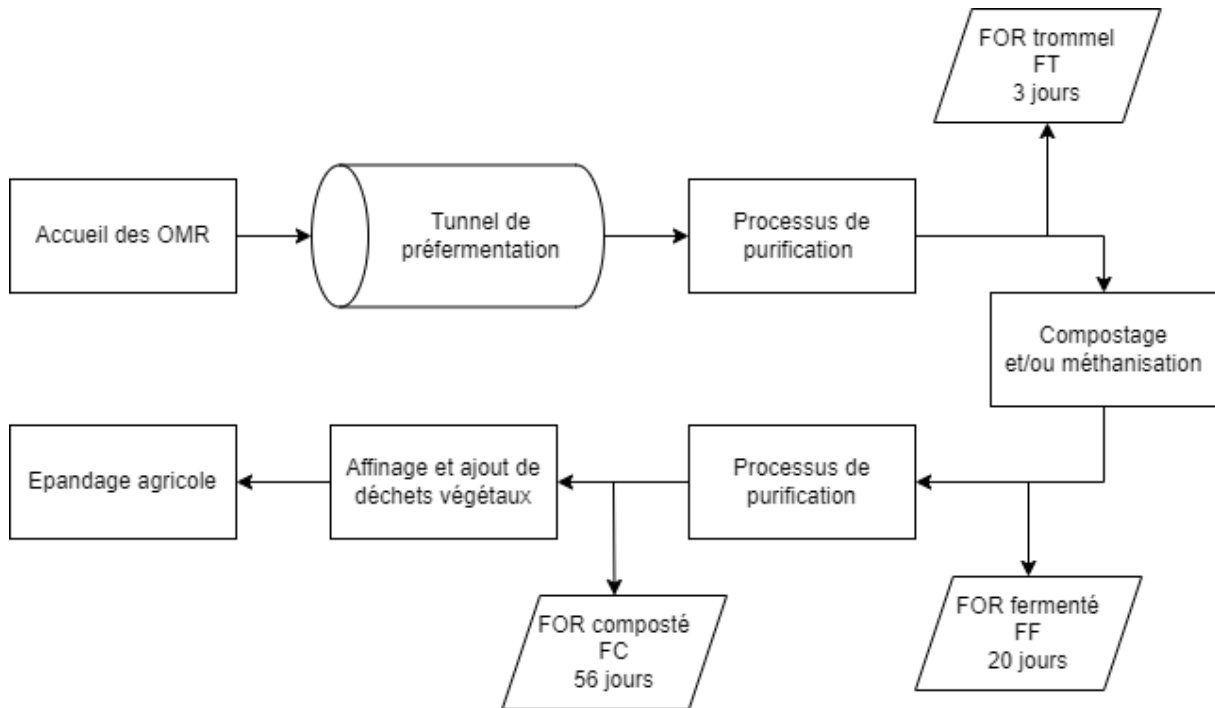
Accueil des OMR

Tunnel de préfermentation

Processus de purification

FOR trommel
FT
3 jours

Compostage et/ou méthanisation

Processus de purification

FOR fermenté
FF
20 jours

Affinage et ajout de déchets végétaux

FOR composté
FC
56 jours

Epandage agricole